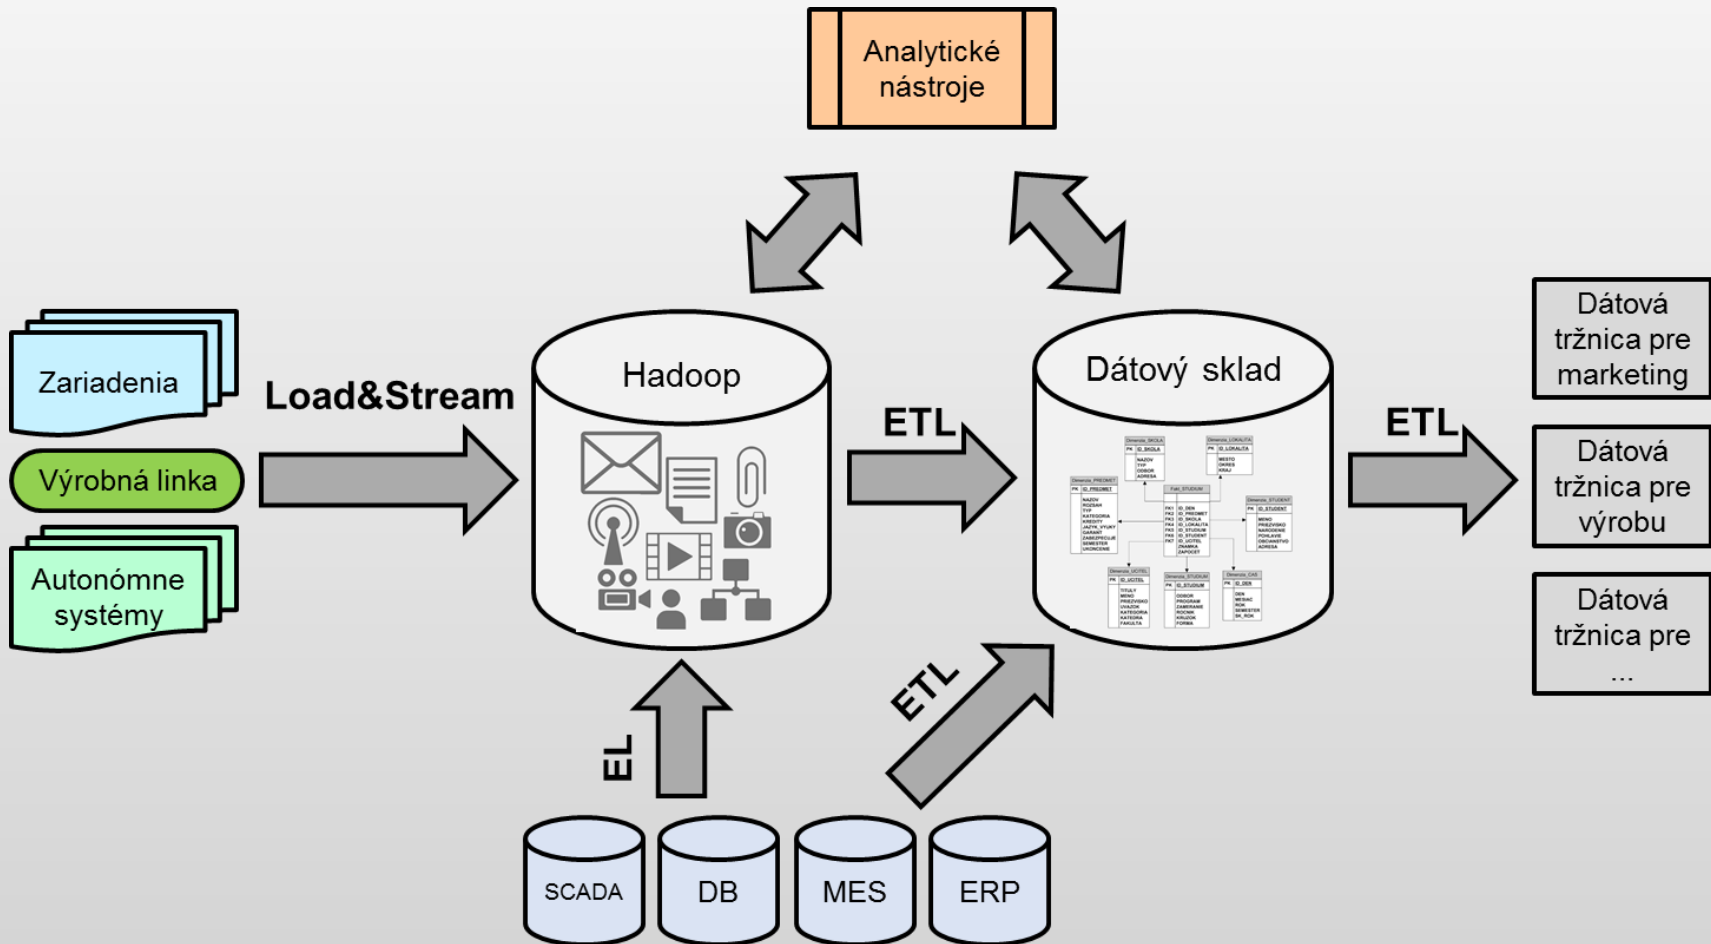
Analytické nástroje

Zariadenia

Výrobná linka

Autonómne systémy

Load&Stream

Hadoop

ETL

Dátový sklad

ETL

Dátová tržnica pre marketing

Dátová tržnica pre výrobu

Dátová tržnica pre ...

EL

ETL

SCADA

DB

MES

ERP